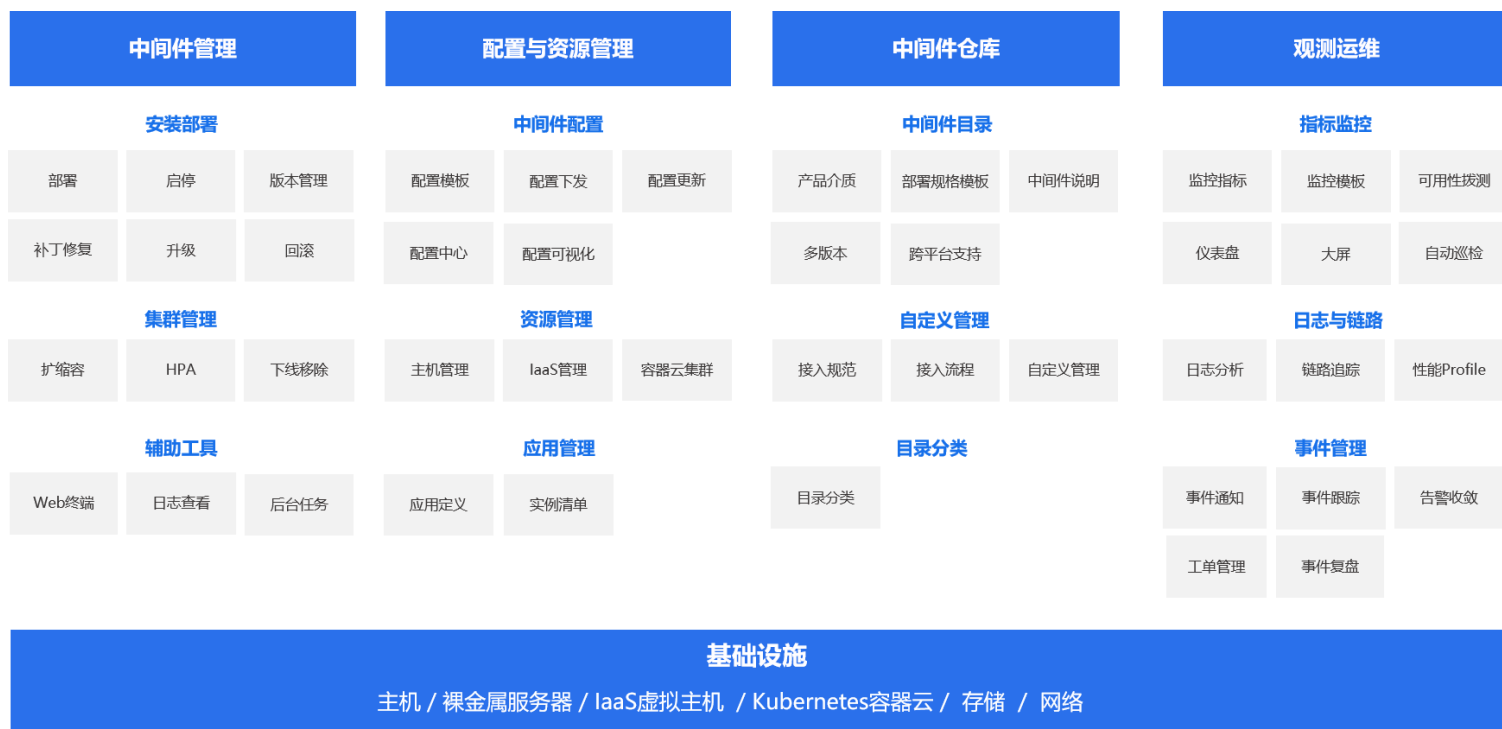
中间件管理

安装部署

部署 启停 版本管理

补丁修复 升级 回滚

集群管理

扩缩容 HPA 下线移除

辅助工具

Web终端 日志查看 后台任务

配置与资源管理

中间件配置

配置模板 配置下发 配置更新

配置中心 配置可视化

资源管理

主机管理 IaaS管理 容器云集群

应用管理

应用定义 实例清单

中间件仓库

中间件目录

产品介质 部署规格模板 中间件说明

多版本 跨平台支持

自定义管理

接入规范 接入流程 自定义管理

目录分类

目录分类

观测运维

指标监控

监控指标 监控模板 可用性拨测

仪表盘 大屏 自动巡检

日志与链路

日志分析 链路追踪 性能Profile

事件管理

事件通知 事件跟踪 告警收敛

工单管理 事件复盘

基础设施

主机 / 裸金属服务器 / IaaS虚拟主机 / Kubernetes容器云 / 存储 / 网络